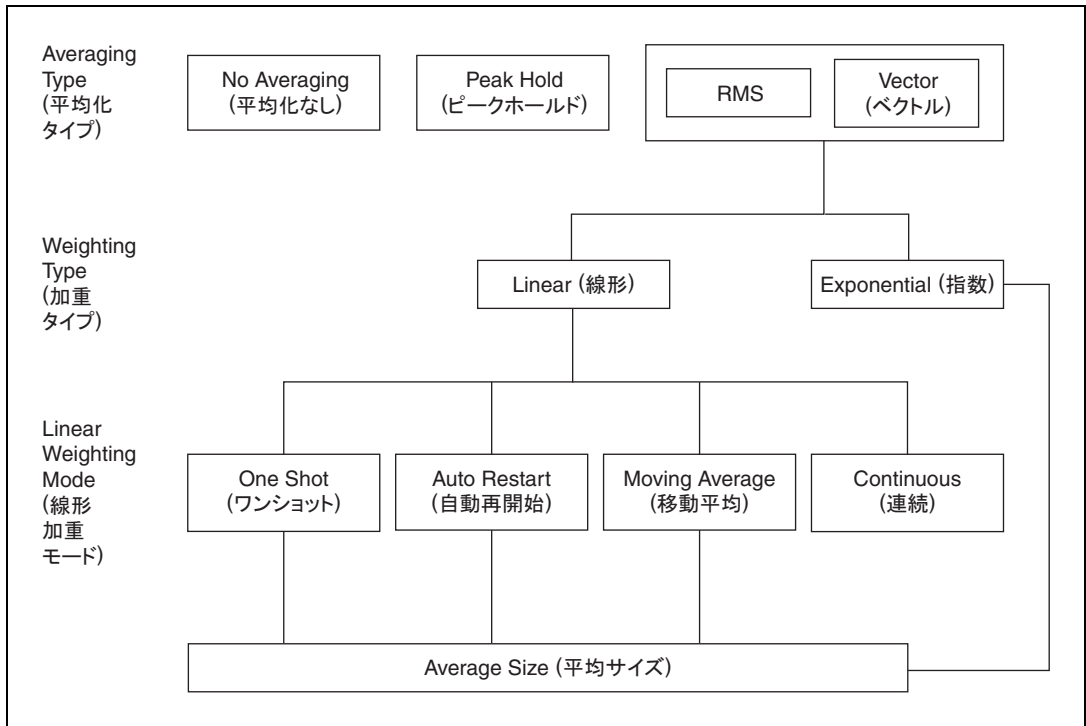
Averaging Type (平均化タイプ)

No Averaging (平均化なし)

Peak Hold (ピークホールド)

RMS

Vector (ベクトル)

Weighting Type (加重タイプ)

Linear (線形)

Exponential (指数)

Linear Weighting Mode (線形加重モード)

One Shot (ワンショット)

Auto Restart (自動再開始)

Moving Average (移動平均)

Continuous (連続)

Average Size (平均サイズ)